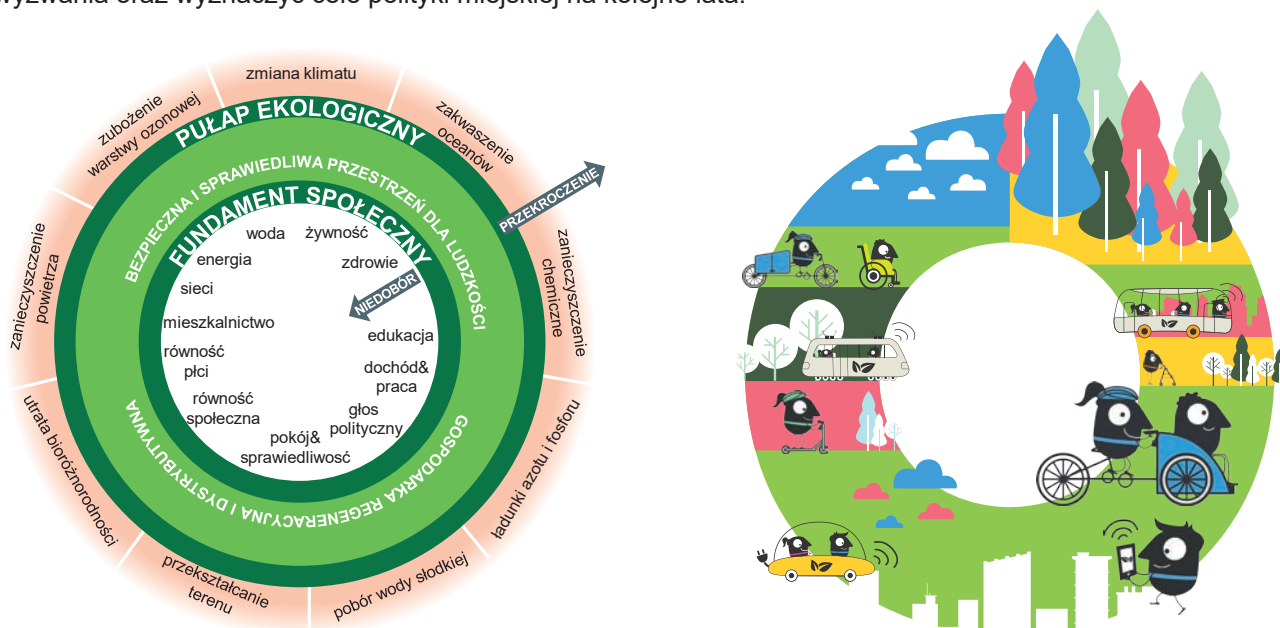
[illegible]wyzwania oraz wyznaczyć cele polityki miejskiej na kolejne lata.

zmiana klimatu

zakwaszenie oceanów

zanieczyszczenie chemiczne

ładunki azotu i fosforu

pobór wody słodkiej

przekształcanie terenu

utrata bioróżnorodności

zanieczyszczenie powietrza

zubożenie warstwy ozonowej

PUŁAP EKOLOGICZNY

PRZEKROCZENIE

BEZPIECZNA I SPRAWIEDLIWA PRZESTRZEŃ DLA LUDZKOŚCI

GOSPODARKA REGENERACYJNA I DYSTRYBUTYWNA

FUNDAMENT SPOŁECZNY

NIEDOBÓR

woda
żywność
energia
zdrowie
sieci
mieszkalnictwo
edukacja
równość płci
dochód& praca
równość społeczna
głos polityczny
pokój& sprawiedliwość